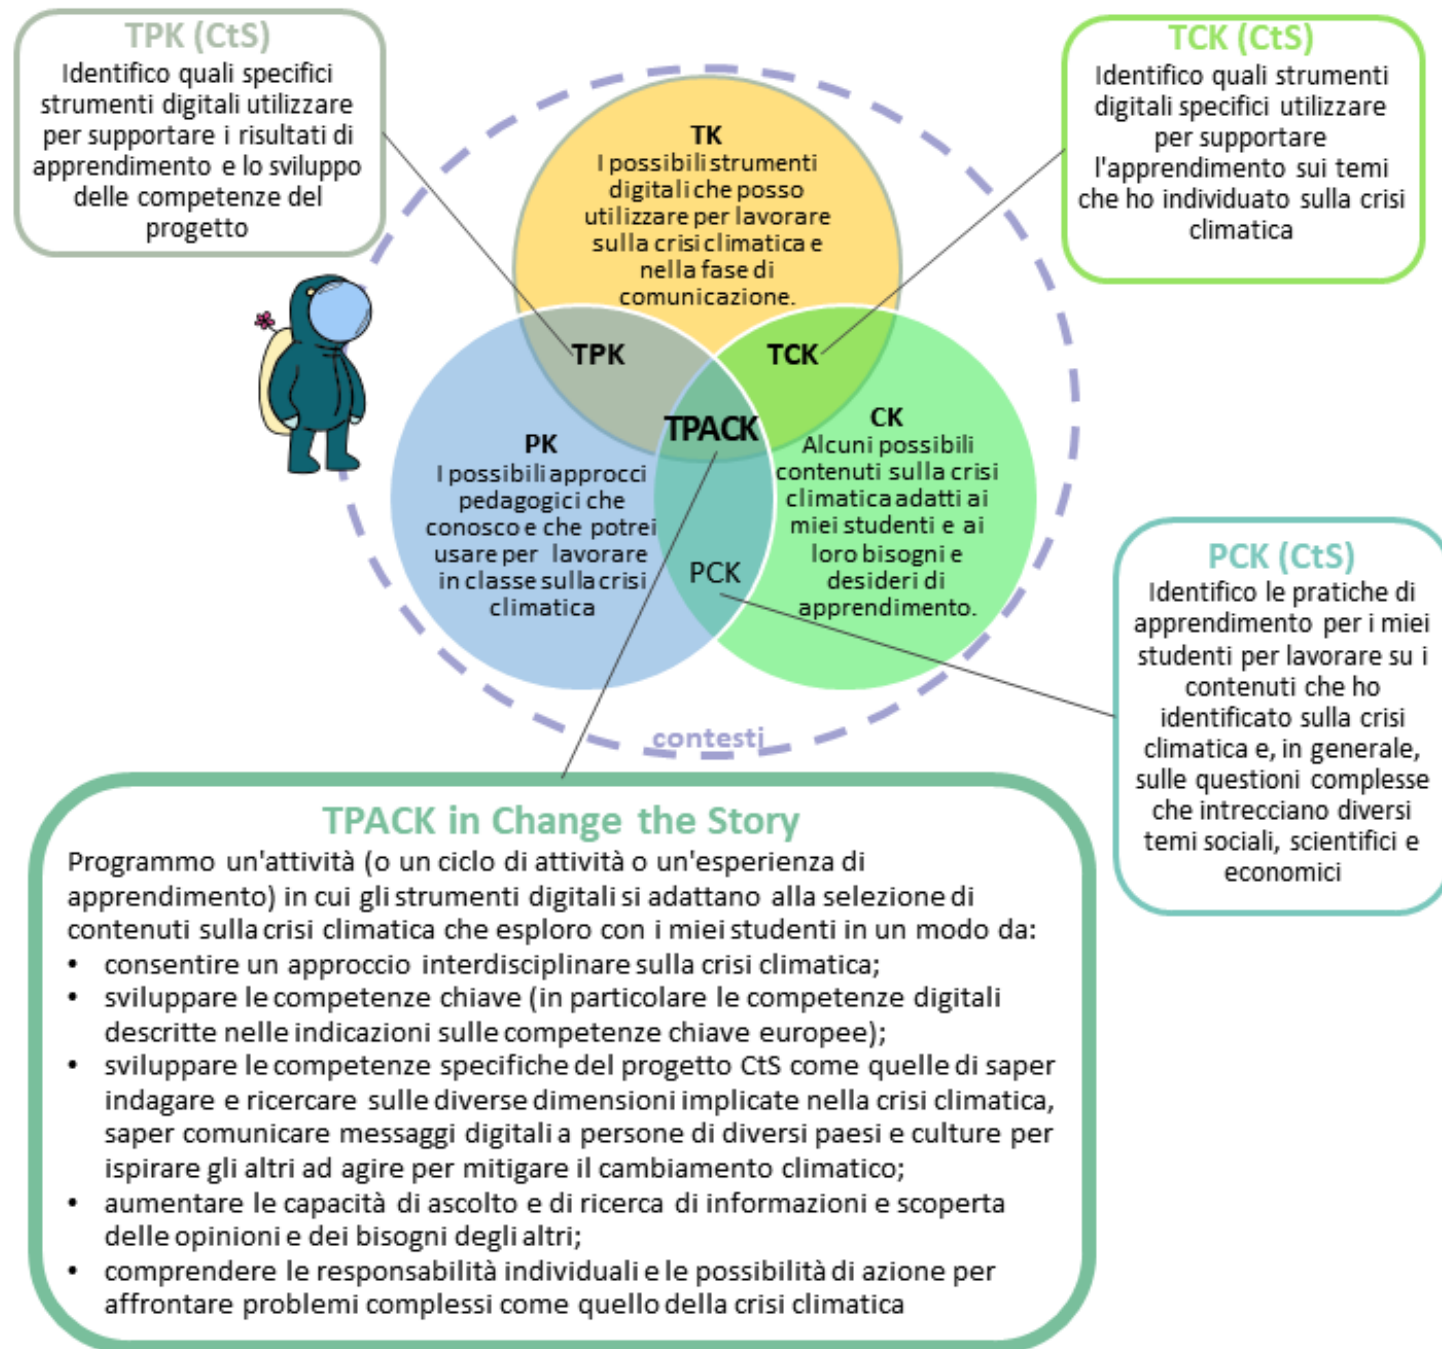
TPK (CtS)
Identifico quali specifici strumenti digitali utilizzare per supportare i risultati di apprendimento e lo sviluppo delle competenze del progetto

TCK (CtS)
Identifico quali strumenti digitali specifici utilizzare per supportare l'apprendimento sui temi che ho individuato sulla crisi climatica

TK
I possibili strumenti digitali che posso utilizzare per lavorare sulla crisi climatica e nella fase di comunicazione.

TPK

TCK

TPACK

PK
I possibili approcci pedagogici che conosco e che potrei usare per lavorare in classe sulla crisi climatica

CK
Alcuni possibili contenuti sulla crisi climatica adatti ai miei studenti e ai loro bisogni e desideri di apprendimento.

PCK

contesti

PCK (CtS)
Identifico le pratiche di apprendimento per i miei studenti per lavorare su i contenuti che ho identificato sulla crisi climatica e, in generale, sulle questioni complesse che intrecciano diversi temi sociali, scientifici e economici

TPACK in Change the Story
Programmo un'attività (o un ciclo di attività o un'esperienza di apprendimento) in cui gli strumenti digitali si adattano alla selezione di contenuti sulla crisi climatica che esploro con i miei studenti in un modo da:
• consentire un approccio interdisciplinare sulla crisi climatica;
• sviluppare le competenze chiave (in particolare le competenze digitali descritte nelle indicazioni sulle competenze chiave europee);
• sviluppare le competenze specifiche del progetto CtS come quelle di saper indagare e ricercare sulle diverse dimensioni implicate nella crisi climatica, saper comunicare messaggi digitali a persone di diversi paesi e culture per ispirare gli altri ad agire per mitigare il cambiamento climatico;
• aumentare le capacità di ascolto e di ricerca di informazioni e scoperta delle opinioni e dei bisogni degli altri;
• comprendere le responsabilità individuali e le possibilità di azione per affrontare problemi complessi come quello della crisi climatica